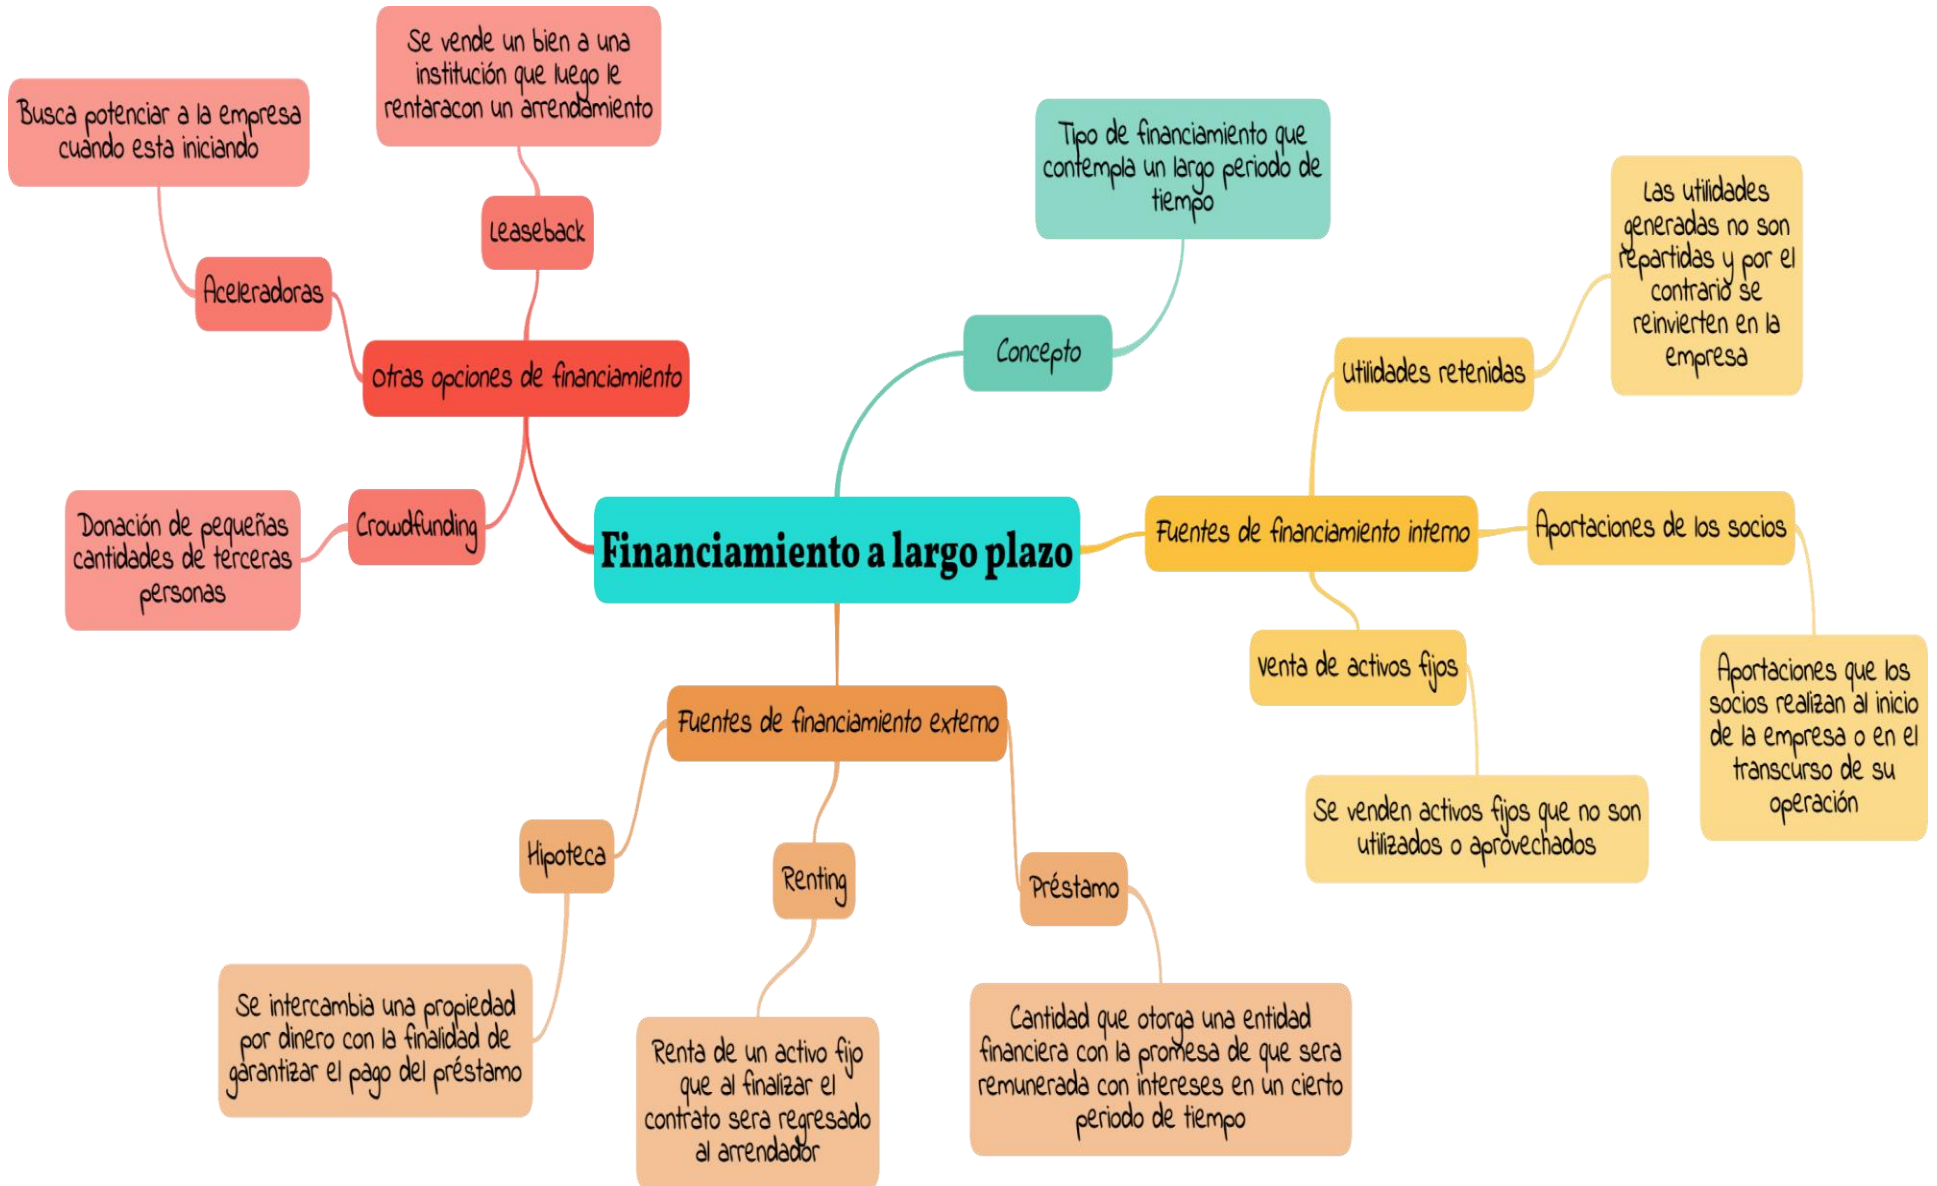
Financiamiento a largo plazo

Concepto

Tipo de financiamiento que contempla un largo periodo de tiempo

Fuentes de financiamiento interno

Utilidades retenidas

Las utilidades generadas no son repartidas y por el contrario se reinvierten en la empresa

Aportaciones de los socios

Aportaciones que los socios realizan al inicio de la empresa o en el transcurso de su operación

Venta de activos fijos

Se venden activos fijos que no son utilizados o aprovechados

Fuentes de financiamiento externo

Hipoteca

Se intercambia una propiedad por dinero con la finalidad de garantizar el pago del préstamo

Renting

Renta de un activo fijo que al finalizar el contrato sera regresado al arrendador

Préstamo

Cantidad que otorga una entidad financiera con la promesa de que sera remunerada con intereses en un cierto periodo de tiempo

Otras opciones de financiamiento

Aceleradoras

Busca potenciar a la empresa cuando esta iniciando

Leaseback

Se vende un bien a una institución que luego le rentaracon un arrendamiento

Crowdfunding

Donación de pequeñas cantidades de terceras personas